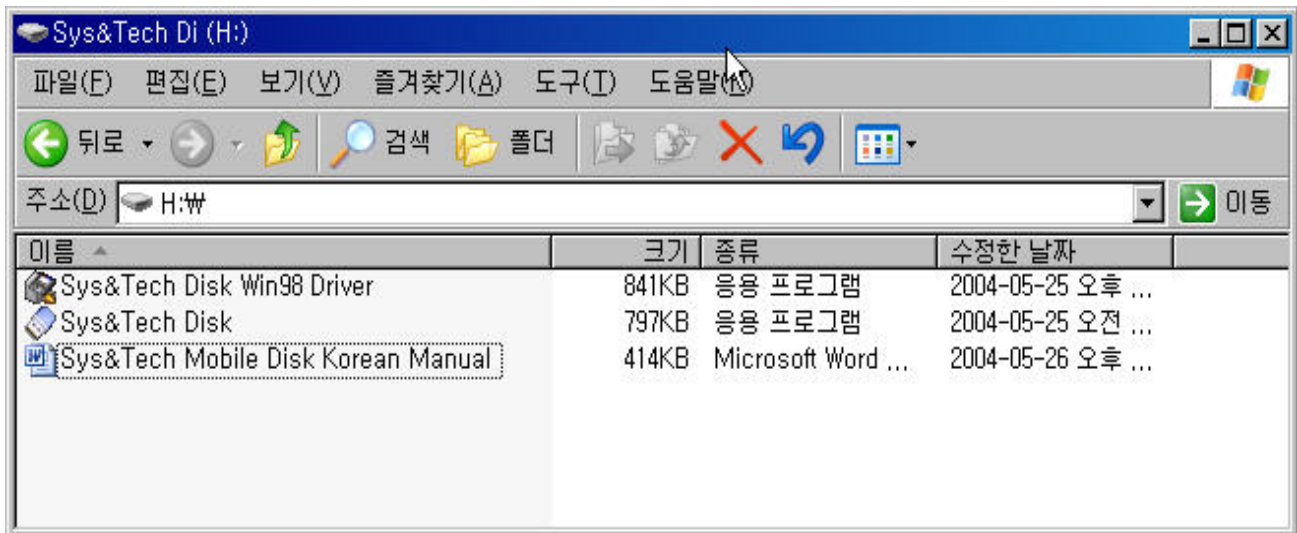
Sys&Tech Di (H:)

파일(F) 편집(E) 보기(V) 즐겨찾기(A) 도구(T) 도움말(H)

뒤로 검색 폴더

주소(D) H:₩ 이동

| 이름 | 크기 | 종류 | 수정한 날짜 |
|---|---|---|---|
| Sys&Tech Disk Win98 Driver | 841KB | 응용 프로그램 | 2004-05-25 오후 ... |
| Sys&Tech Disk | 797KB | 응용 프로그램 | 2004-05-25 오전 ... |
| Sys&Tech Mobile Disk Korean Manual | 414KB | Microsoft Word ... | 2004-05-26 오후 ... |